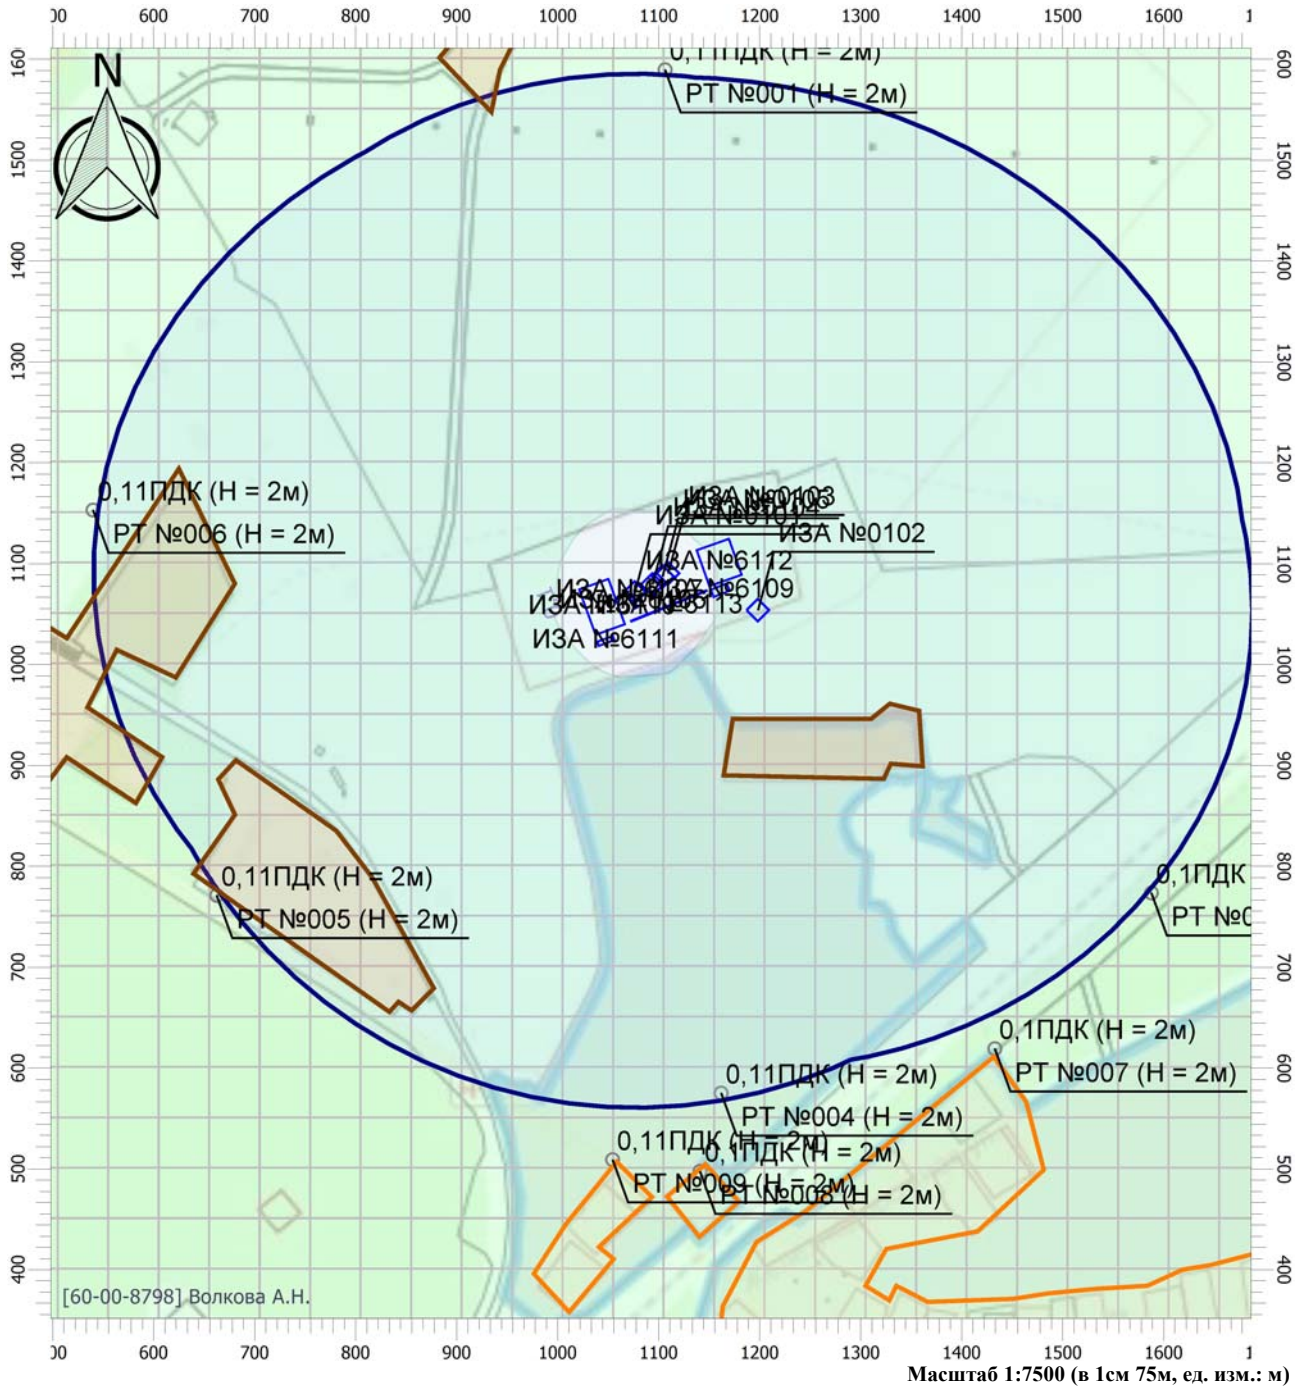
)0 600 700 800 900 1000 1100 1200 1300 1400 1500 1600 1

N

1600 1500 1400 1300 1200 1100 1000 900 800 700 600 500 400

600 1500 1400 1300 1200 1100 1000 900 800 700 600 500 400

0,11ПДК (Н = 2м)
РТ №001 (Н = 2м)

0,11ПДК (Н = 2м)
РТ №006 (Н = 2м)

ИЗА №0103
ИЗА №0101
ИЗА №0102
ИЗА №6112
ИЗА №6109
ИЗА №6113
ИЗА №6111
ИЗА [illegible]

0,11ПДК (Н = 2м)
РТ №005 (Н = 2м)

0,1ПДК
РТ №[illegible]

0,1ПДК (Н = 2м)
РТ №007 (Н = 2м)

0,11ПДК (Н = 2м)
РТ №004 (Н = 2м)

0,11ПДК (Н = 2м)
РТ №009 (Н = 2м)

0,1ПДК (Н = 2м)
РТ №008 (Н = 2м)

[60-00-8798] Волкова А.Н.

)0 600 700 800 900 1000 1100 1200 1300 1400 1500 1600 1

Масштаб 1:7500 (в 1см 75м, ед. изм.: м)